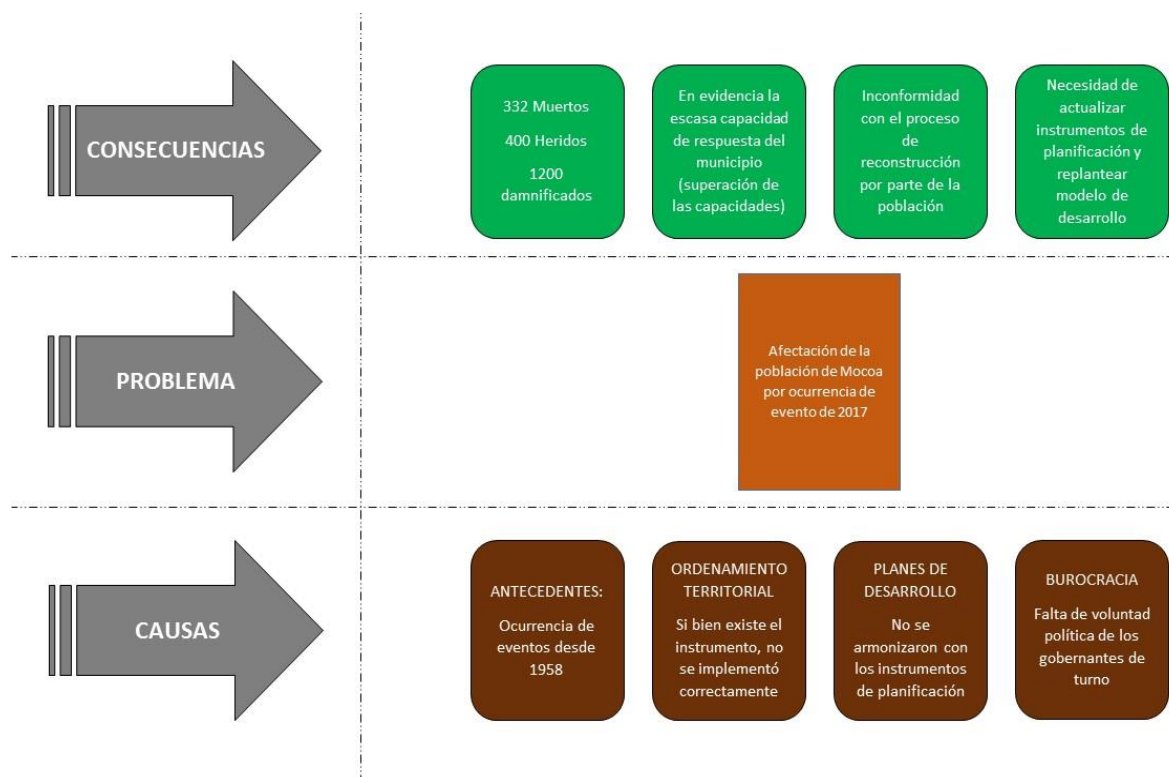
CONSECUENCIAS

332 Muertos

400 Heridos

1200 damnificados

En evidencia la escasa capacidad de respuesta del municipio (superación de las capacidades)

Inconformidad con el proceso de reconstrucción por parte de la población

Necesidad de actualizar instrumentos de planificación y replantear modelo de desarrollo

PROBLEMA

Afectación de la población de Mocoa por ocurrencia de evento de 2017

CAUSAS

ANTECEDENTES:

Ocurrencia de eventos desde 1958

ORDENAMIENTO TERRITORIAL

Si bien existe el instrumento, no se implementó correctamente

PLANES DE DESARROLLO

No se armonizaron con los instrumentos de planificación

BUROCRACIA

Falta de voluntad política de los gobernantes de turno